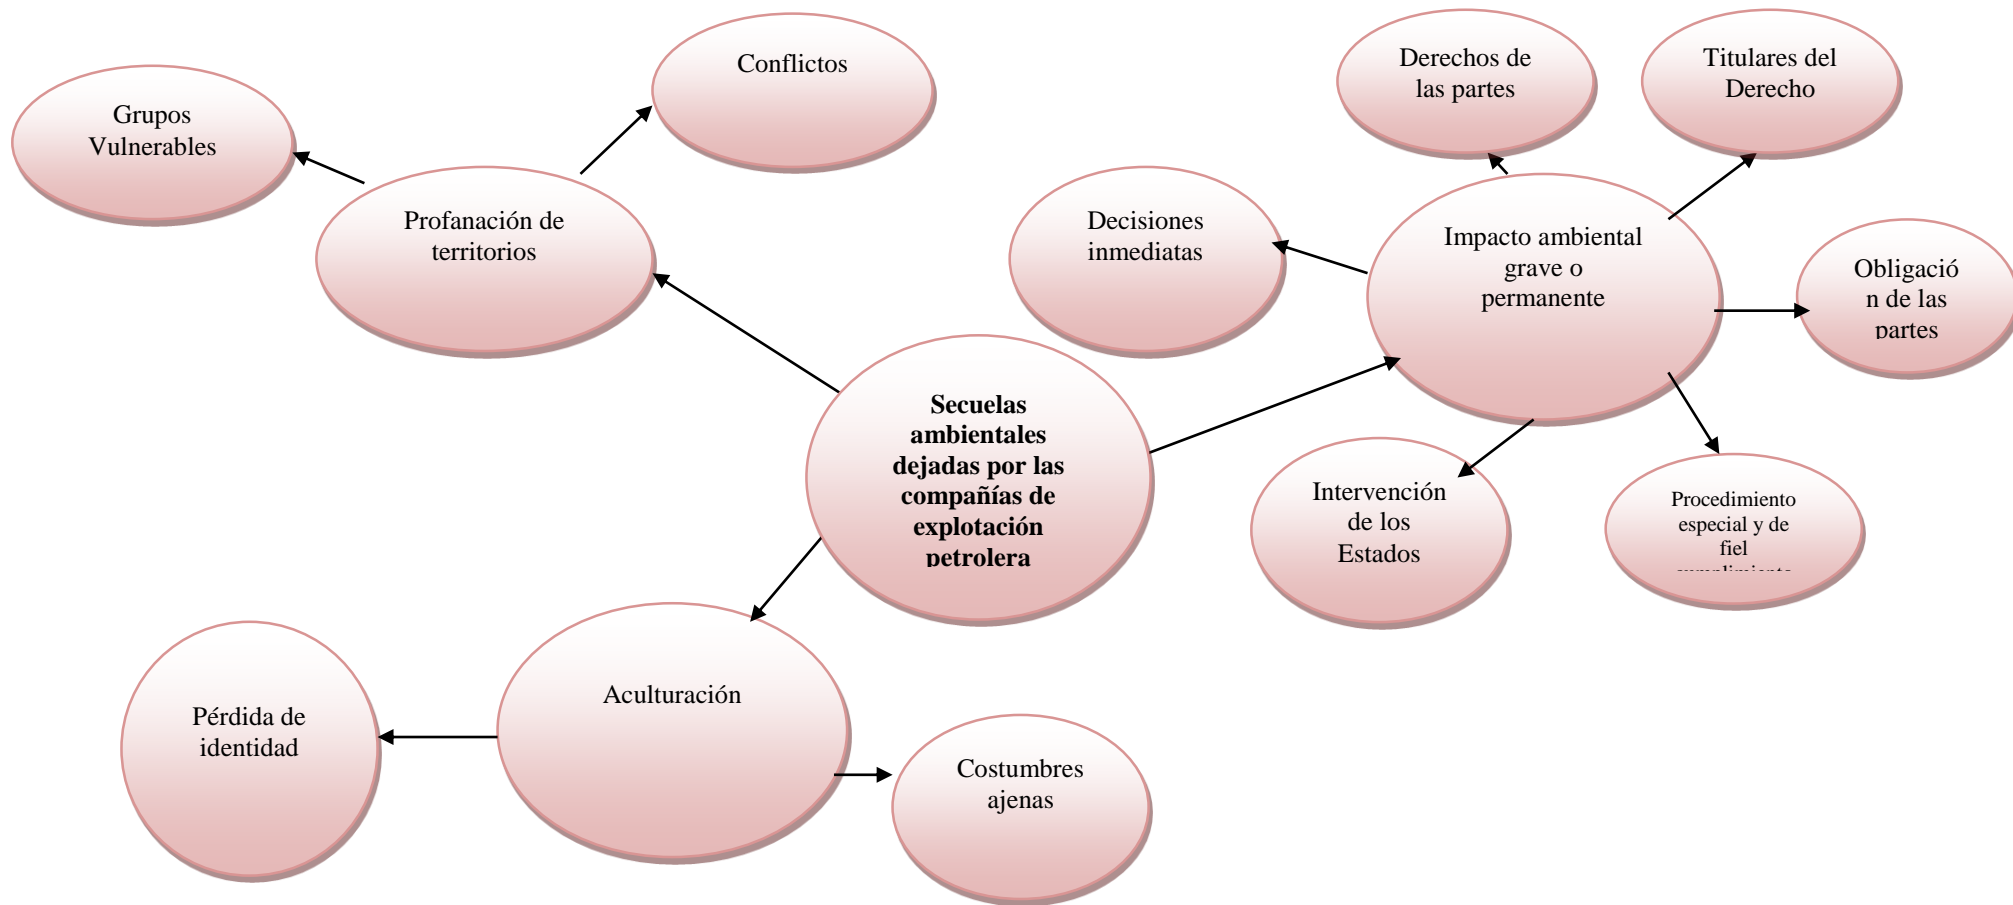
Secuelas ambientales dejadas por las compañías de explotación petrolera

Profanación de territorios

Grupos Vulnerables

Conflictos

Impacto ambiental grave o permanente

Derechos de las partes

Titulares del Derecho

Decisiones inmediatas

Obligación de las partes

Intervención de los Estados

Procedimiento especial y de fiel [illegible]

Aculturación

Pérdida de identidad

Costumbres ajenas